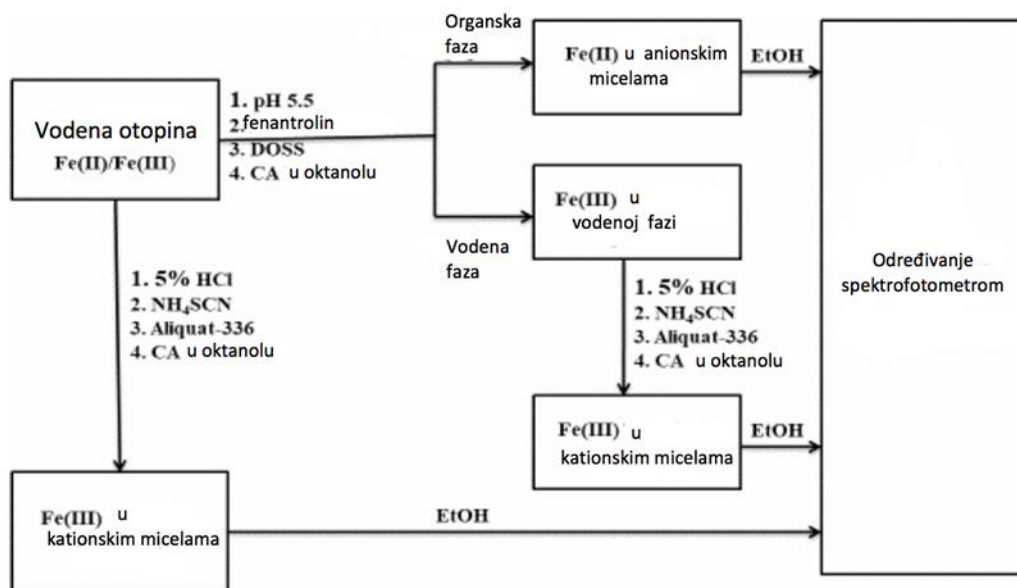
Vodena otopina
Fe(II)/Fe(III)

1. pH 5.5
2. fenantrolin
3. DOSS
4. CA u oktanolu

Organska faza

Fe(II) u anionskim micelama

EtOH

Vodena faza

Fe(III) u vodenoj fazi

1. 5% HCl
2. $NH_4SCN$
3. Aliquat-336
4. CA u oktanolu

Fe(III) u kationskim micelama

EtOH

1. 5% HCl
2. $NH_4SCN$
3. Aliquat-336
4. CA u oktanolu

Fe(III) u kationskim micelama

EtOH

Određivanje spektrofotometrom